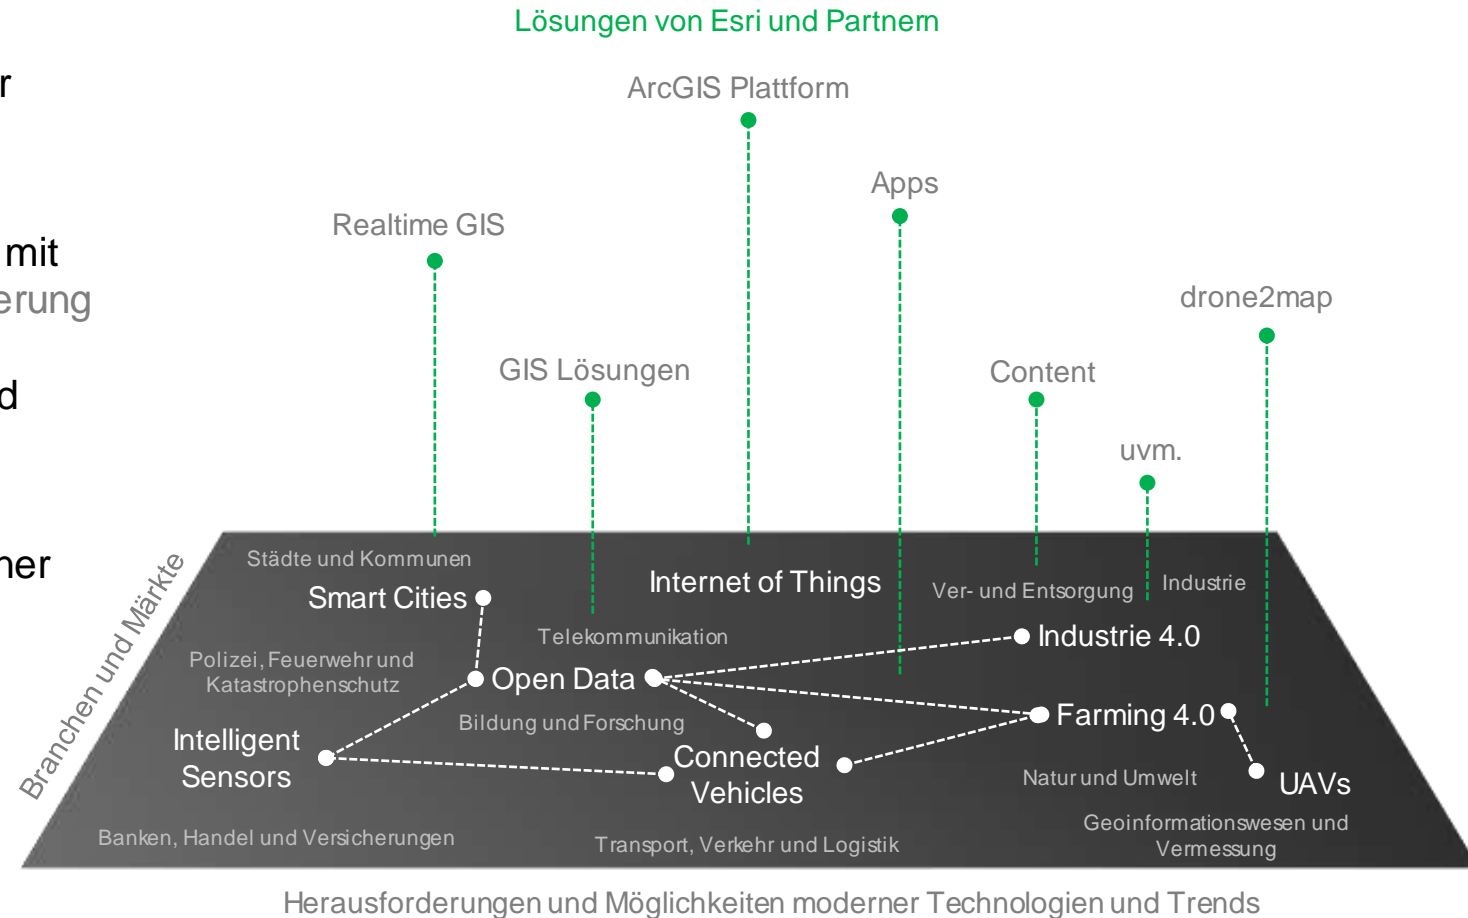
r

mit
erung

d

ner

Lösungen von Esri und Partnern

ArcGIS Plattform

Apps

Realtime GIS

drone2map

GIS Lösungen

Content

uvm.

Branchen und Märkte

Städte und Kommunen

Smart Cities

Internet of Things

Ver- und Entsorgung

Industrie

Telekommunikation

Industrie 4.0

Polizei, Feuerwehr und Katastrophenschutz

Open Data

Farming 4.0

Bildung und Forschung

Intelligent Sensors

Connected Vehicles

Natur und Umwelt

UAVs

Banken, Handel und Versicherungen

Transport, Verkehr und Logistik

Geoinformationswesen und Vermessung

Herausforderungen und Möglichkeiten moderner Technologien und Trends